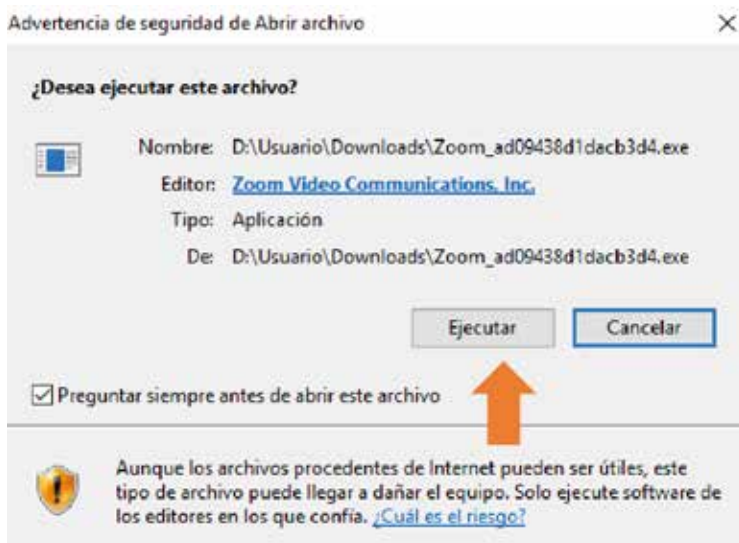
Advertencia de seguridad de Abrir archivo

×

¿Desea ejecutar este archivo?

Nombre: D:\Usuario\Downloads\Zoom_ad09438d1dacb3d4.exe

Editor: Zoom Video Communications, Inc.

Tipo: Aplicación

De: D:\Usuario\Downloads\Zoom_ad09438d1dacb3d4.exe

Ejecutar

Cancelar

Preguntar siempre antes de abrir este archivo

Aunque los archivos procedentes de Internet pueden ser útiles, este tipo de archivo puede llegar a dañar el equipo. Solo ejecute software de los editores en los que confía. ¿Cuál es el riesgo?